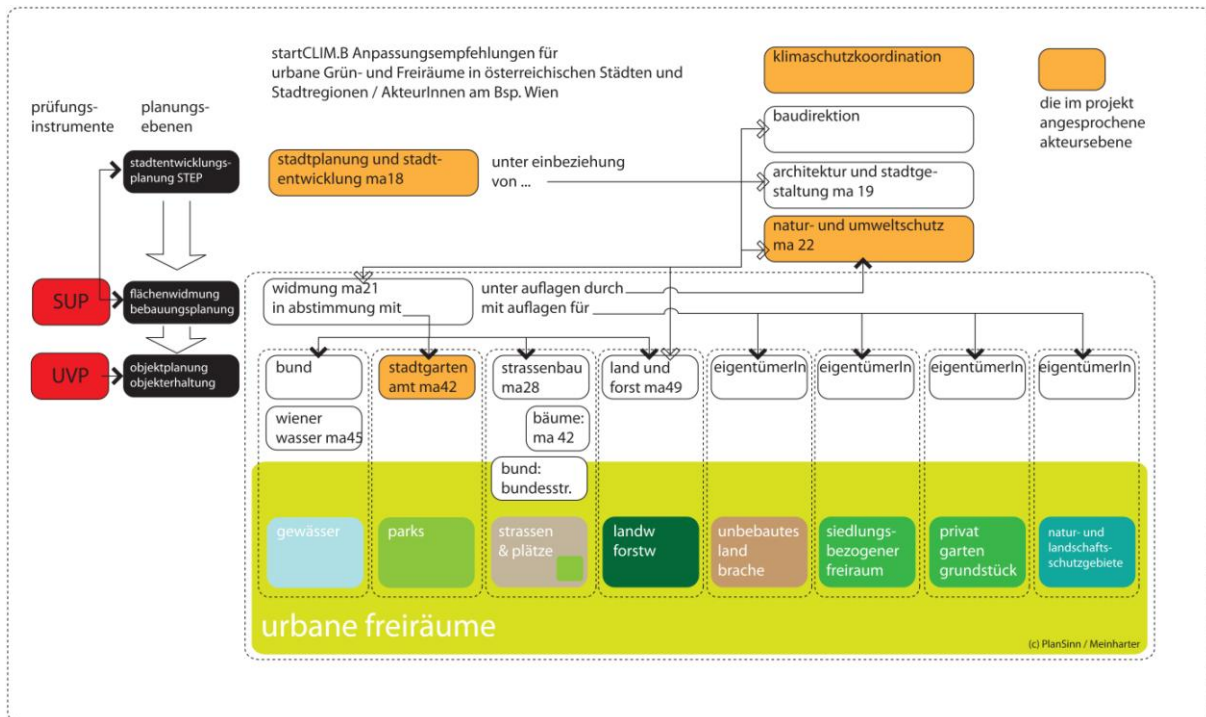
startCLIM.B Anpassungsempfehlungen für urbane Grün- und Freiräume in österreichischen Städten und Stadtregionen / AkteurInnen am Bsp. Wien

klimaschutzkoordination

die im projekt angesprochene akteursebene

prüfungs-instrumente

planungs-ebenen

stadtentwicklungs-planung STEP

stadtplanung und stadtentwicklung ma18

unter einbeziehung von ...

baudirektion

architektur und stadtgestaltung ma 19

natur- und umweltschutz ma 22

SUP

flächenwidmung bebauungsplanung

UVP

objektplanung objekterhaltung

widmung ma21 in abstimmung mit

unter auflagen durch

mit auflagen für

bund

wiener wasser ma45

stadtgarten amt ma42

strassenbau ma28

bäume: ma 42

bund: bundesstr.

land und forst ma49

eigentümerIn

eigentümerIn

eigentümerIn

eigentümerIn

gewässer

parks

strassen & plätze

landw forstw

unbebautes land brache

siedlungs-bezogener freiraum

privat garten grundstück

natur- und landschafts-schutzgebiete

urbane freiräume

(c) PlanSinn / Meinharter